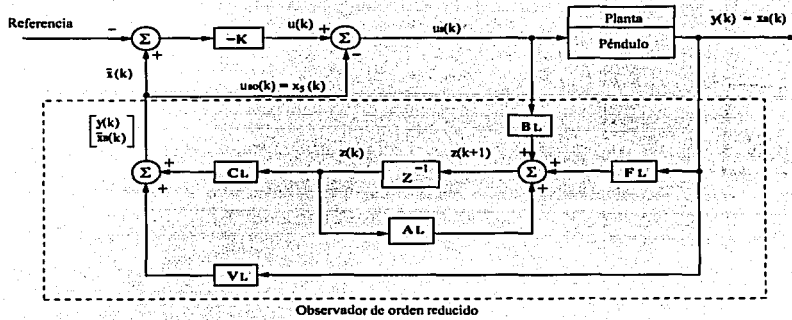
Referencia
−
Σ
+
−K
u(k)
+
Σ
−
us(k)
Planta
Péndulo
y(k) = xa(k)
$\tilde{x}(k)$
uso(k) = $x_5$(k)
$\begin{bmatrix} y(k) \\ \tilde{x}a(k) \end{bmatrix}$
BL
Σ
+
+
CL
z(k)
$Z^{-1}$
z(k+1)
+
Σ
+
+
FL
AL
VL
Observador de orden reducido